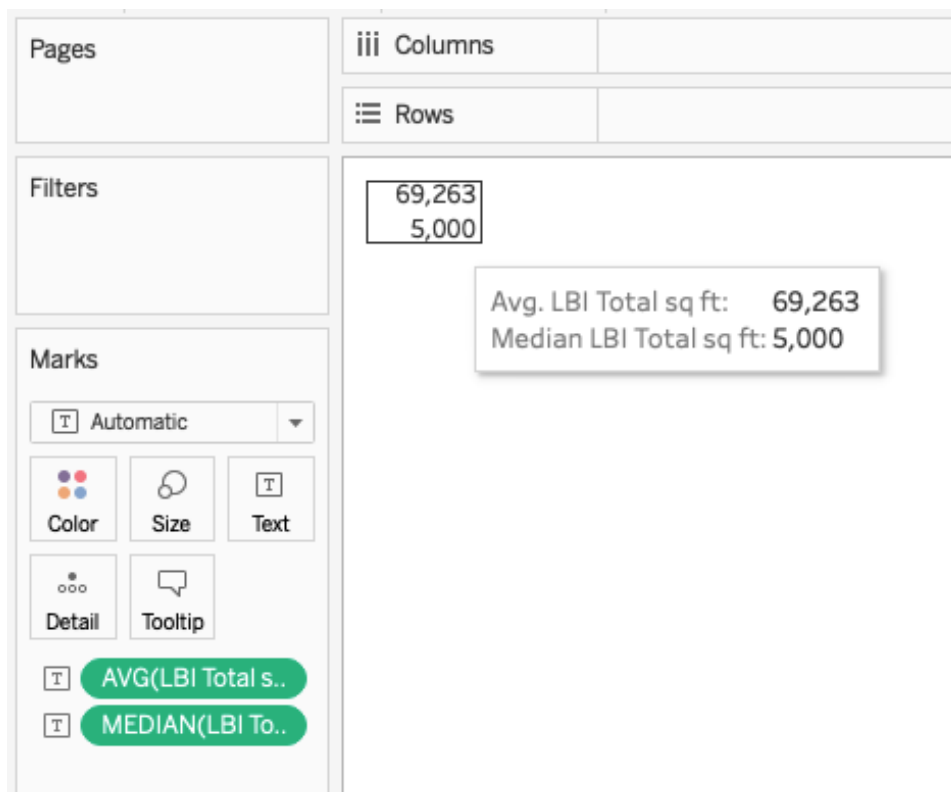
Pages

iii Columns

Rows

Filters

69,263
5,000

Avg. LBI Total sq ft: 69,263
Median LBI Total sq ft: 5,000

Marks

T Automatic

Color

Size

T
Text

Detail

Tooltip

T AVG(LBI Total s..

T MEDIAN(LBI To..